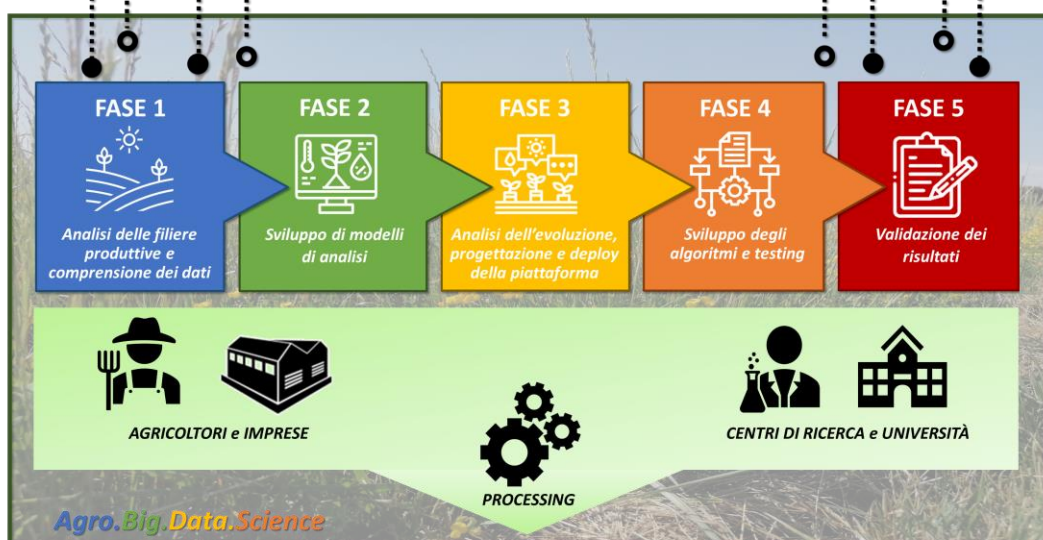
FASE 1
Analisi delle filiere produttive e comprensione dei dati

FASE 2
Sviluppo di modelli di analisi

FASE 3
Analisi dell'evoluzione, progettazione e deploy della piattaforma

FASE 4
Sviluppo degli algoritmi e testing

FASE 5
Validazione dei risultati

AGRICOLTORI e IMPRESE

CENTRI DI RICERCA e UNIVERSITÀ

PROCESSING

Agro.Big.Data.Science